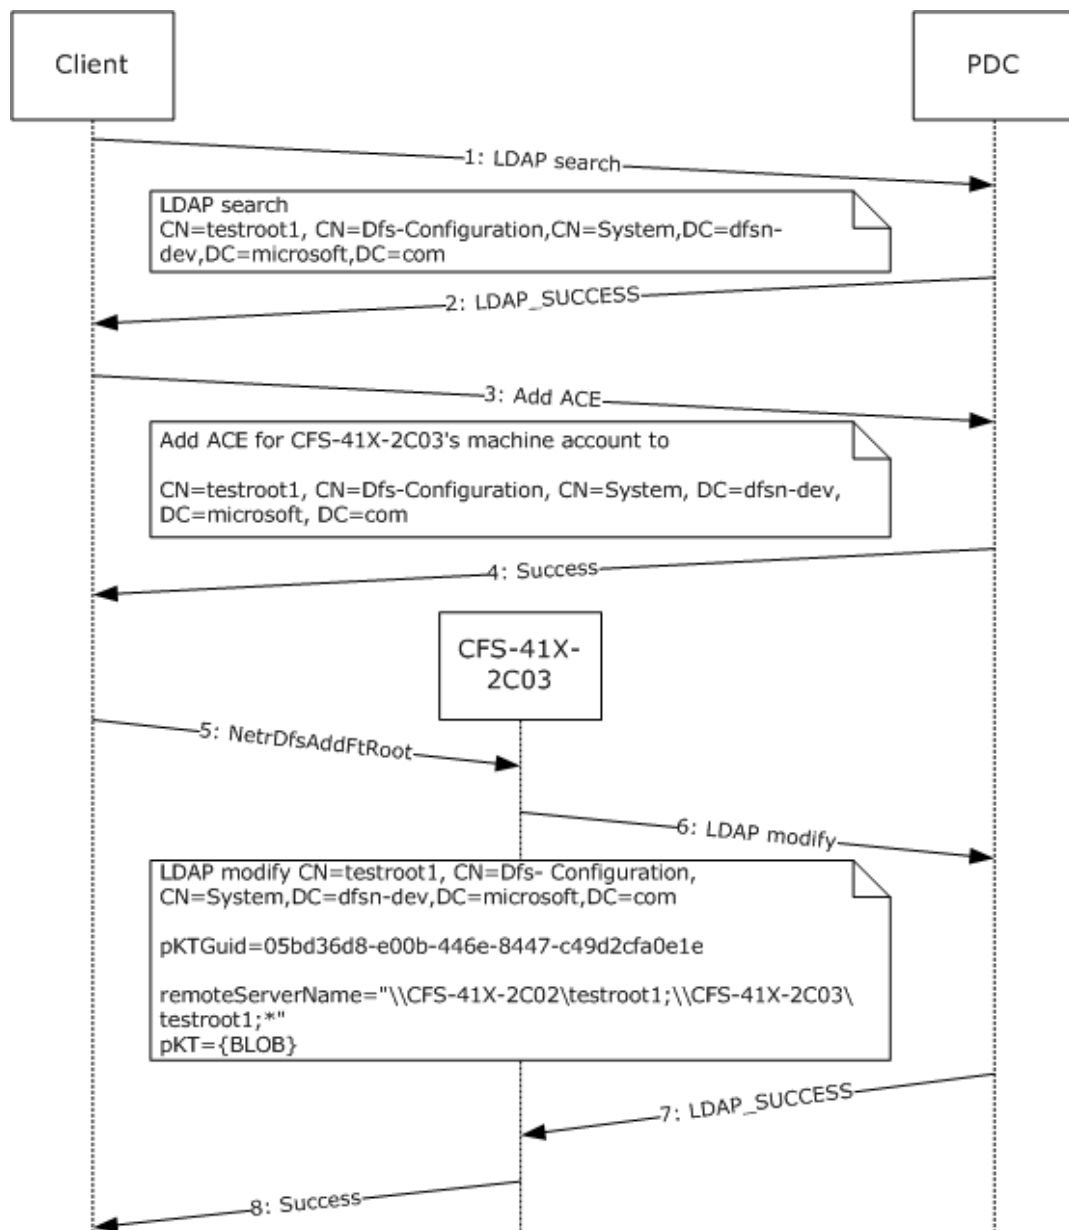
Client

PDC

1: LDAP search

LDAP search
CN=testroot1, CN=Dfs-Configuration,CN=System,DC=dfsn-dev,DC=microsoft,DC=com

2: LDAP_SUCCESS

3: Add ACE

Add ACE for CFS-41X-2C03's machine account to

CN=testroot1, CN=Dfs-Configuration, CN=System, DC=dfsn-dev, DC=microsoft, DC=com

4: Success

CFS-41X-2C03

5: NetrDfsAddFtRoot

6: LDAP modify

LDAP modify CN=testroot1, CN=Dfs- Configuration, CN=System,DC=dfsn-dev,DC=microsoft,DC=com

pKTGuid=05bd36d8-e00b-446e-8447-c49d2cfa0e1e

remoteServerName="\\CFS-41X-2C02\testroot1;\\CFS-41X-2C03\testroot1;*"
pKT={BLOB}

7: LDAP_SUCCESS

8: Success